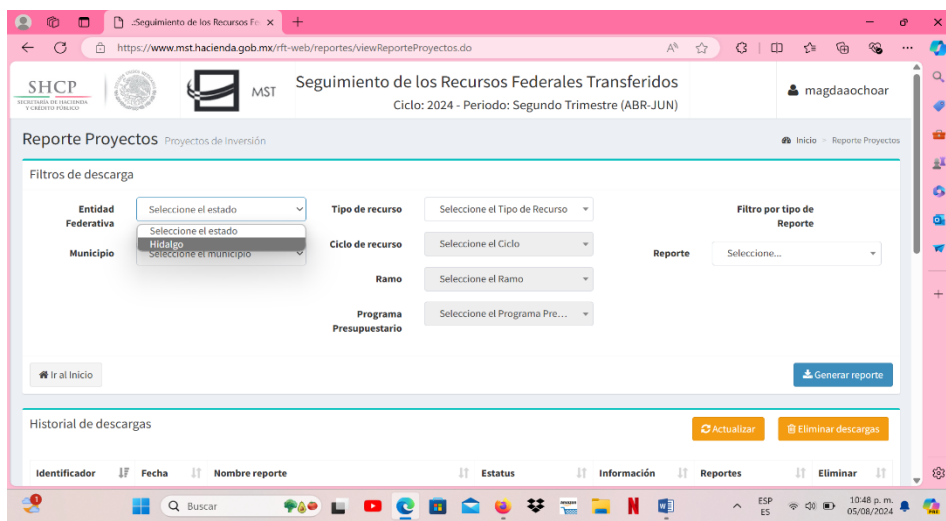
.:Seguimiento de los Recursos Fe ×
+
https://www.mst.hacienda.gob.mx/rft-web/reportes/viewReporteProyectos.do

SHCP
SECRETARÍA DE HACIENDA Y CRÉDITO PÚBLICO
MST
Seguimiento de los Recursos Federales Transferidos
Ciclo: 2024 - Periodo: Segundo Trimestre (ABR-JUN)
magdaaochoar

Reporte Proyectos Proyectos de Inversión
Inicio › Reporte Proyectos

Filtros de descarga

Entidad Federativa
Seleccione el estado
Seleccione el estado
Hidalgo
Municipio
Seleccione el municipio

Tipo de recurso
Seleccione el Tipo de Recurso
Ciclo de recurso
Seleccione el Ciclo
Ramo
Seleccione el Ramo
Programa Presupuestario
Seleccione el Programa Pre...

Filtro por tipo de Reporte
Reporte
Seleccione...

Ir al Inicio
Generar reporte

Historial de descargas
Actualizar
Eliminar descargas

| Identificador | Fecha | Nombre reporte | Estatus | Información | Reportes | Eliminar |
|---|---|---|---|---|---|---|

Buscar
ESP ES
10:48 p. m. 05/08/2024